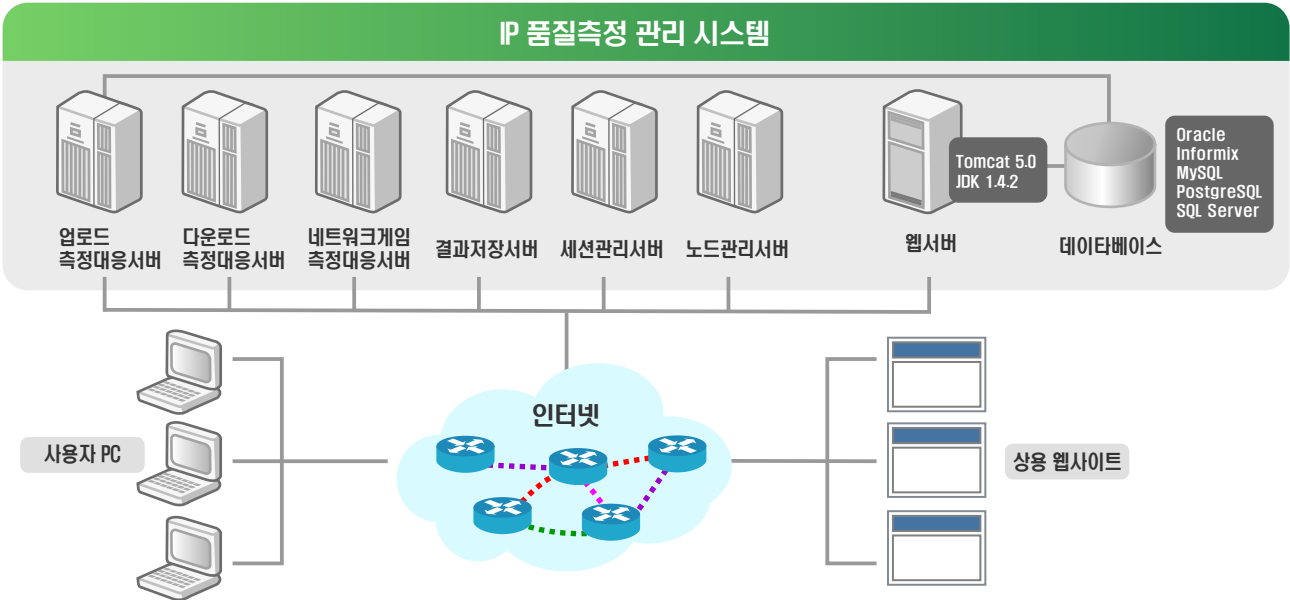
IP 품질측정 관리 시스템

업로드
측정대응서버

다운로드
측정대응서버

네트워크게임
측정대응서버

결과저장서버

세션관리서버

노드관리서버

Tomcat 5.0
JDK 1.4.2

웹서버

Oracle
Informix
MySQL
PostgreSQL
SQL Server

데이타베이스

사용자 PC

인터넷

상용 웹사이트